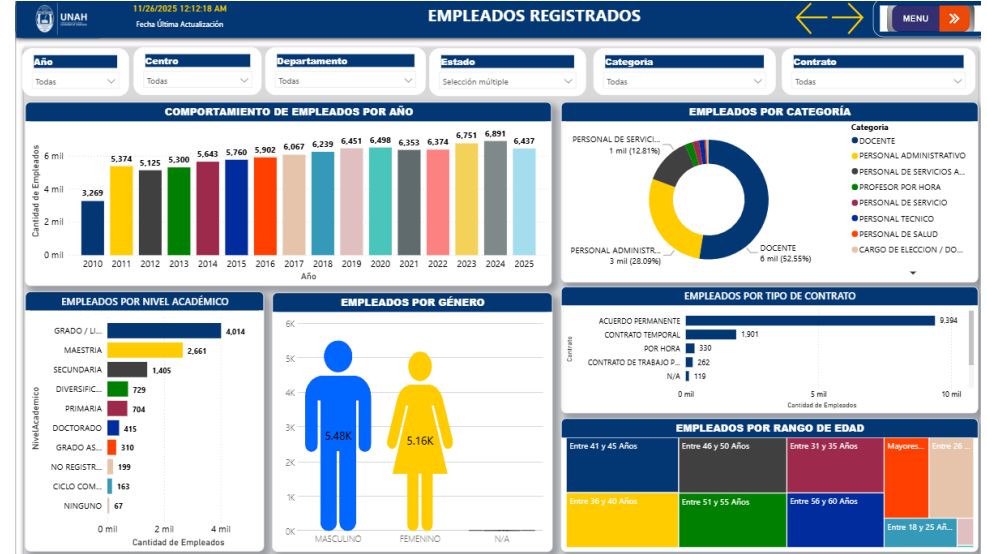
UNAH

11/26/2025 12:12:18 AM
Fecha Última Actualización

EMPLEADOS REGISTRADOS

MENU

Año
Todas

Centro
Todas

Departamento
Todas

Estado
Selección múltiple

Categoría
Todas

Contrato
Todas

COMPORTAMIENTO DE EMPLEADOS POR AÑO

| Año | Cantidad de Empleados |
|---|---|
| 2010 | 3,269 |
| 2011 | 5,374 |
| 2012 | 5,125 |
| 2013 | 5,300 |
| 2014 | 5,643 |
| 2015 | 5,760 |
| 2016 | 5,902 |
| 2017 | 6,067 |
| 2018 | 6,239 |
| 2019 | 6,451 |
| 2020 | 6,498 |
| 2021 | 6,353 |
| 2022 | 6,374 |
| 2023 | 6,751 |
| 2024 | 6,891 |
| 2025 | 6,437 |

Cantidad de Empleados
6 mil
4 mil
2 mil
0 mil
Año

EMPLEADOS POR CATEGORÍA

PERSONAL DE SERVICI...
1 mil (12.81%)
PERSONAL ADMINISTR...
3 mil (28.09%)
DOCENTE
6 mil (52.55%)

Categoría
DOCENTE
PERSONAL ADMINISTRATIVO
PERSONAL DE SERVICIOS A...
PROFESOR POR HORA
PERSONAL DE SERVICIO
PERSONAL TECNICO
PERSONAL DE SALUD
CARGO DE ELECCION / DO...

EMPLEADOS POR NIVEL ACADÉMICO

| NivelAcademico | Cantidad de Empleados |
|---|---|
| GRADO / LI... | 4,014 |
| MAESTRIA | 2,661 |
| SECUNDARIA | 1,405 |
| DIVERSIFIC... | 729 |
| PRIMARIA | 704 |
| DOCTORADO | 415 |
| GRADO AS... | 310 |
| NO REGISTR... | 199 |
| CICLO COM... | 163 |
| NINGUNO | 67 |

0 mil
2 mil
4 mil
Cantidad de Empleados

EMPLEADOS POR GÉNERO

6K
5K
4K
3K
2K
1K
0K
5.48K
5.16K
MASCULINO
FEMENINO
N/A

EMPLEADOS POR TIPO DE CONTRATO

| Contrato | Cantidad de Empleados |
|---|---|
| ACUERDO PERMANENTE | 9,394 |
| CONTRATO TEMPORAL | 1,901 |
| POR HORA | 330 |
| CONTRATO DE TRABAJO P... | 262 |
| N/A | 119 |

0 mil
5 mil
10 mil
Cantidad de Empleados

EMPLEADOS POR RANGO DE EDAD

Entre 41 y 45 Años
Entre 46 y 50 Años
Entre 31 y 35 Años
Mayores...
Entre 26...
Entre 36 y 40 Años
Entre 51 y 55 Años
Entre 56 y 60 Años
Entre 18 y 25 Añ...